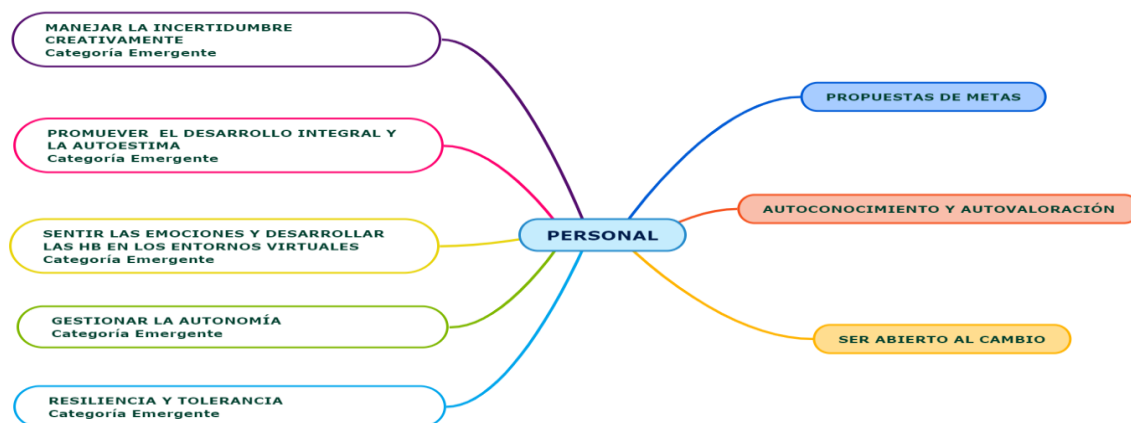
MANEJAR LA INCERTIDUMBRE CREATIVAMENTE
Categoría Emergente

PROMUEVER EL DESARROLLO INTEGRAL Y LA AUTOESTIMA
Categoría Emergente

SENTIR LAS EMOCIONES Y DESARROLLAR LAS HB EN LOS ENTORNOS VIRTUALES
Categoría Emergente

GESTIONAR LA AUTONOMÍA
Categoría Emergente

RESILIENCIA Y TOLERANCIA
Categoría Emergente

PERSONAL

PROPUESTAS DE METAS

AUTOCONOCIMIENTO Y AUTOVALORACIÓN

SER ABIERTO AL CAMBIO